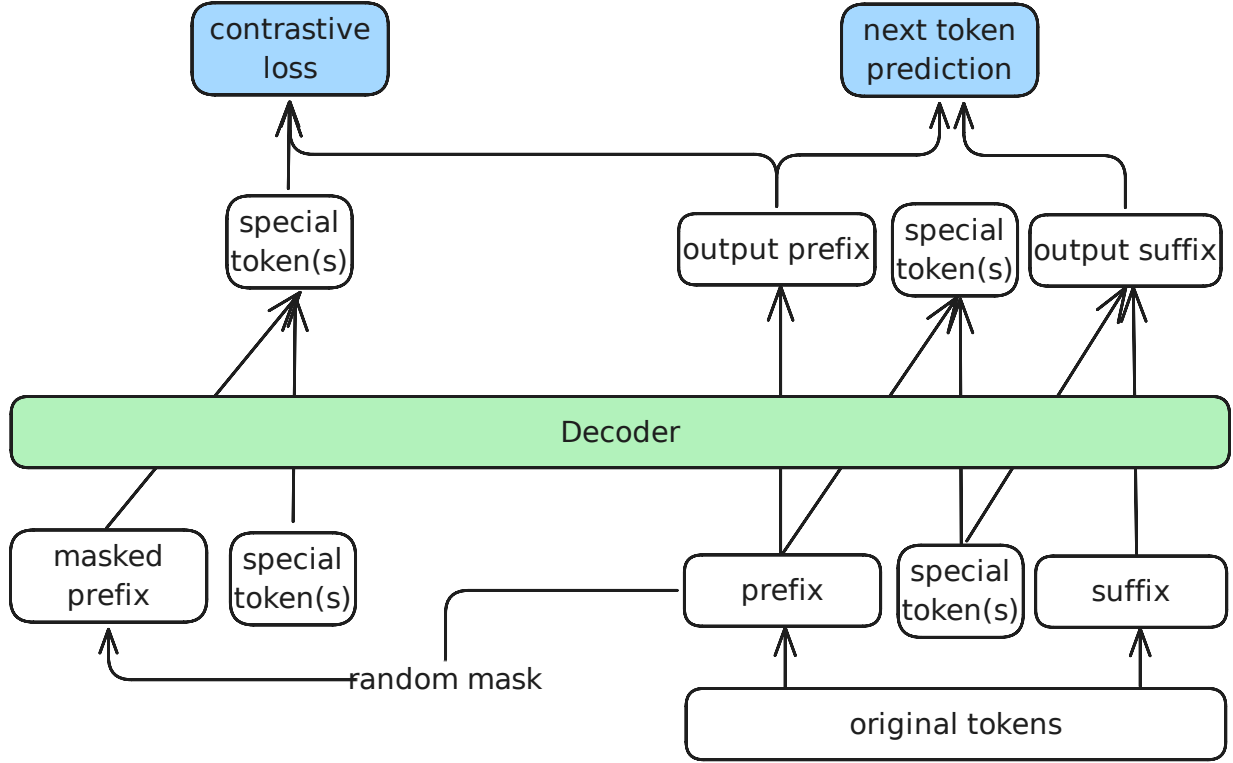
contrastive loss

next token prediction

special token(s)

output prefix

special token(s)

output suffix

Decoder

masked prefix

special token(s)

prefix

special token(s)

suffix

random mask

original tokens